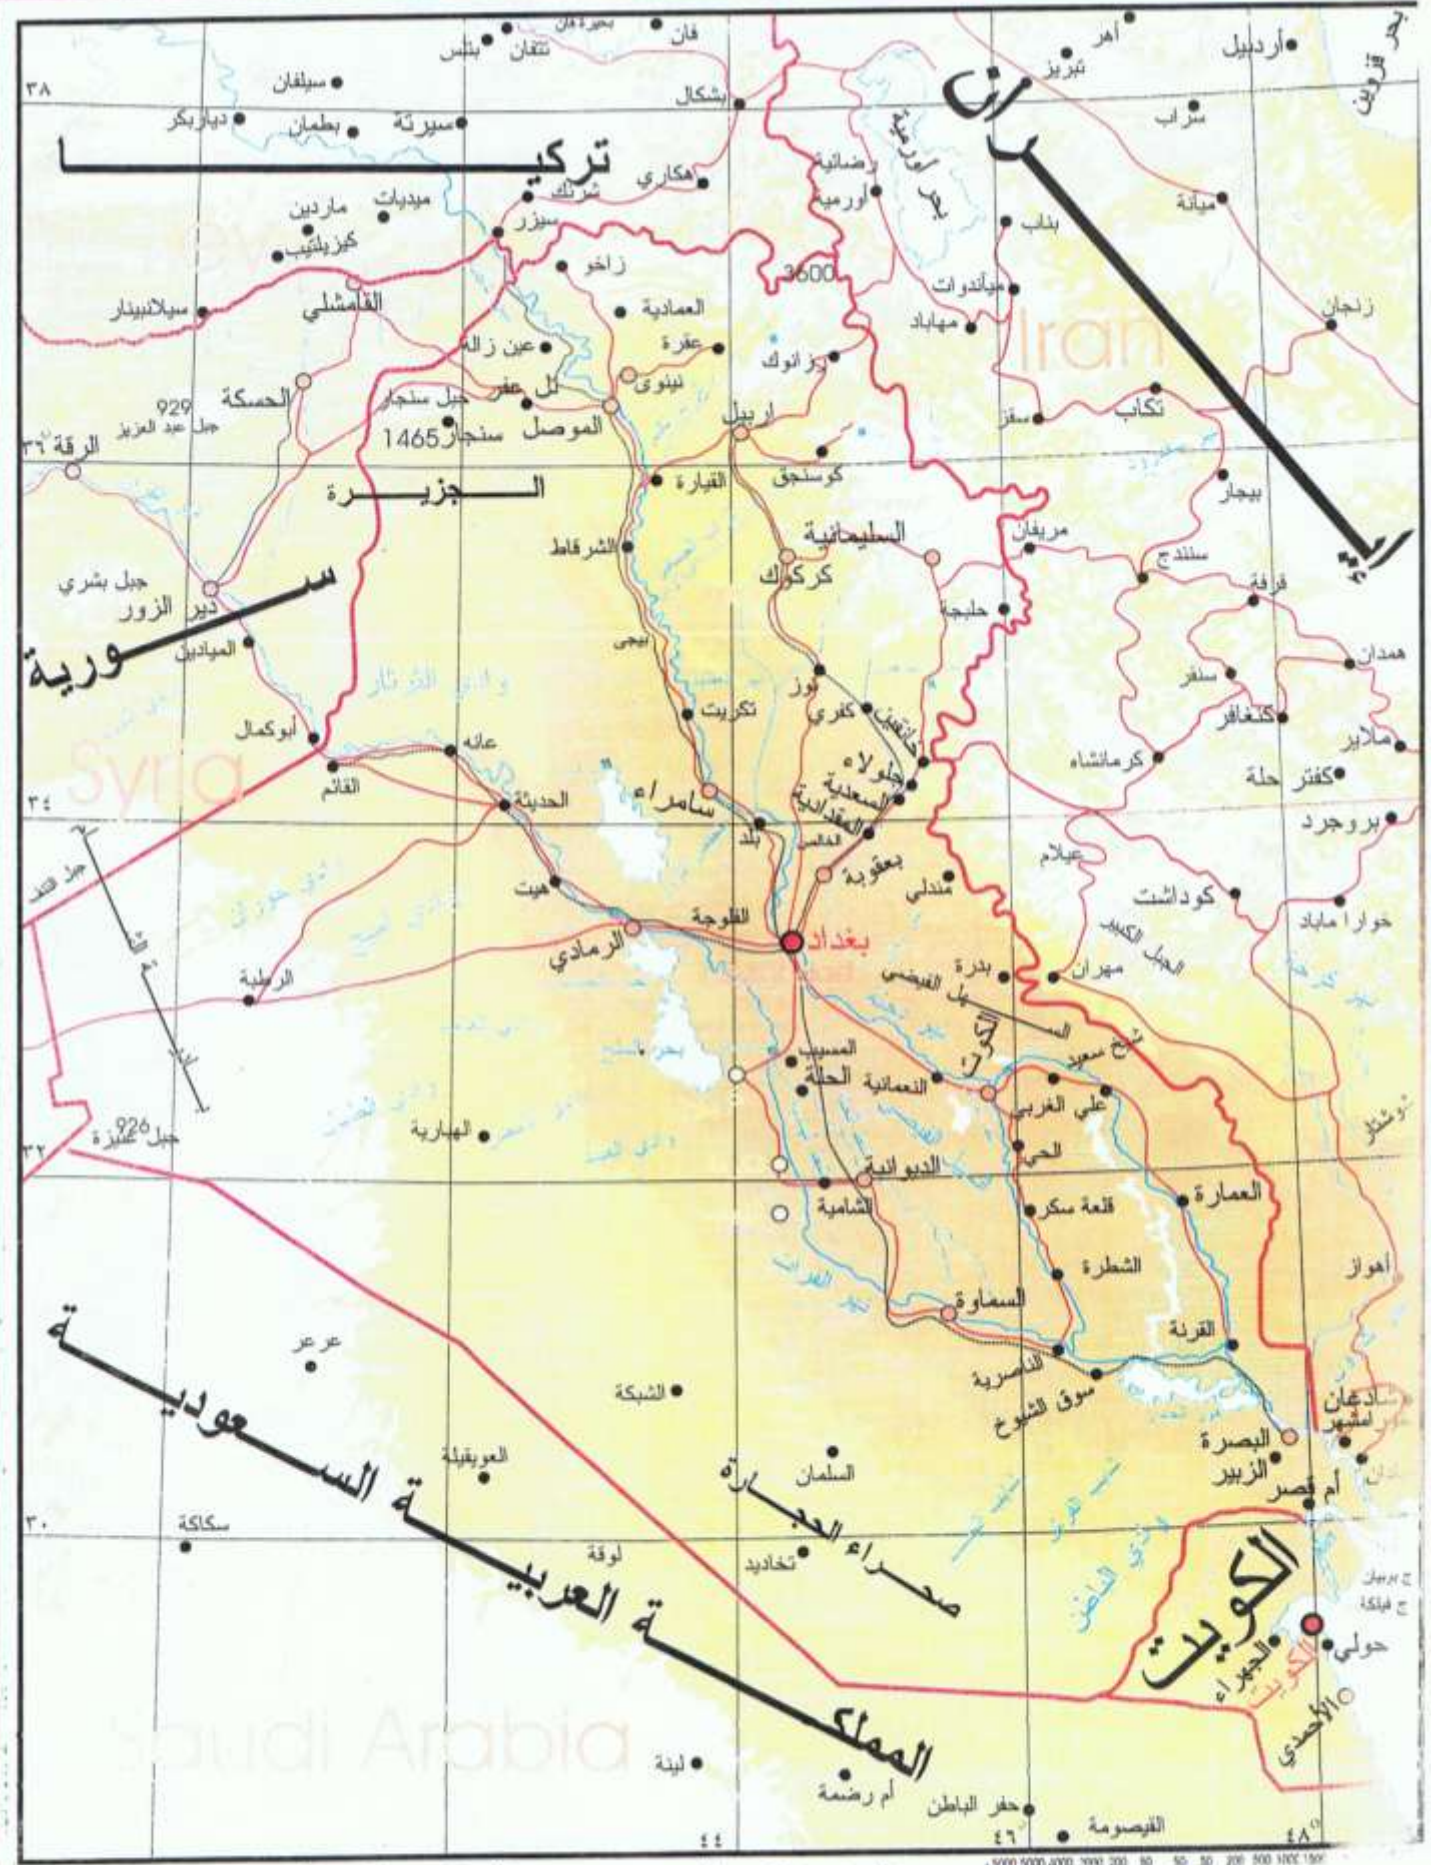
تركيا
إيران
Iran
سورية
Syria
المملكة العربية السعودية
Saudi Arabia
الكويت
بحر قزوين
بحيرة وان
فان
أهر
أردبيل
تبريز
تتفان
بتلس
سيلفان
٣٨
ديار بكر
بطمان
سيرتة
بشكال
سراب
بحر أورمية
رضائية
أورمية
هكاري
شرنك
ميانة
ماردين
ميديات
سيزر
كيزيلتيب
بناب
زاخو
3600
ميآندوات
زنجان
القامشلي
سيلانبينار
العمادية
مهاباد
عين زالة
عقرة
رانوك
نينوى
تل عفر
جبل سنجار
تكاب
الحسكة
929
جبل عبد العزيز
الموصل
سنجار1465
اربيل
سقز
الرقة ٣٦
كوسنجق
الجزيرة
القيارة
بيجار
السليمانية
مريفان
الشرقاط
كركوك
سنندج
جبل بشري
دير الزور
قرقة
حلبجة
الميادين
بيجي
طوز
همدان
سنقر
تكريت
كفري
خانقين
كنغاور
أبوكمال
عانه
جلولاء
ملاير
كرمانشاه
القائم
سامراء
السعدية
المقدادية
كفتر حلة
٣٤
الحديثة
بلد
الخالص
بروجرد
هيت
بعقوبة
مندلي
عيلام
كوداشت
الفلوجة
بغداد
الرمادي
بدرة
الجبل الكبير
خوارا ماباد
الرطبة
مهران
المسيب
شيخ سعيد
النعمانية
الحلة
علي الغربي
926
جبل عنيزة
الهبارية
٣٢
الحي
الديوانية
العمارة
الشامية
قلعة سكر
الشطرة
أهواز
السماوة
القرنة
عرعر
الناصرية
الشبكة
سوق الشيوخ
العويقيلة
السلمان
البصرة
الزبير
صحراء الحجارة
أم قصر
٣٠
سكاكة
لوقة
تخاديد
ج بوبيان
ج فيلكة
الجهراء
حولي
الكويت
الأحمدي
لينة
أم رضمة
حفر الباطن
القيصومة
٤٤
٤٦
٤٨